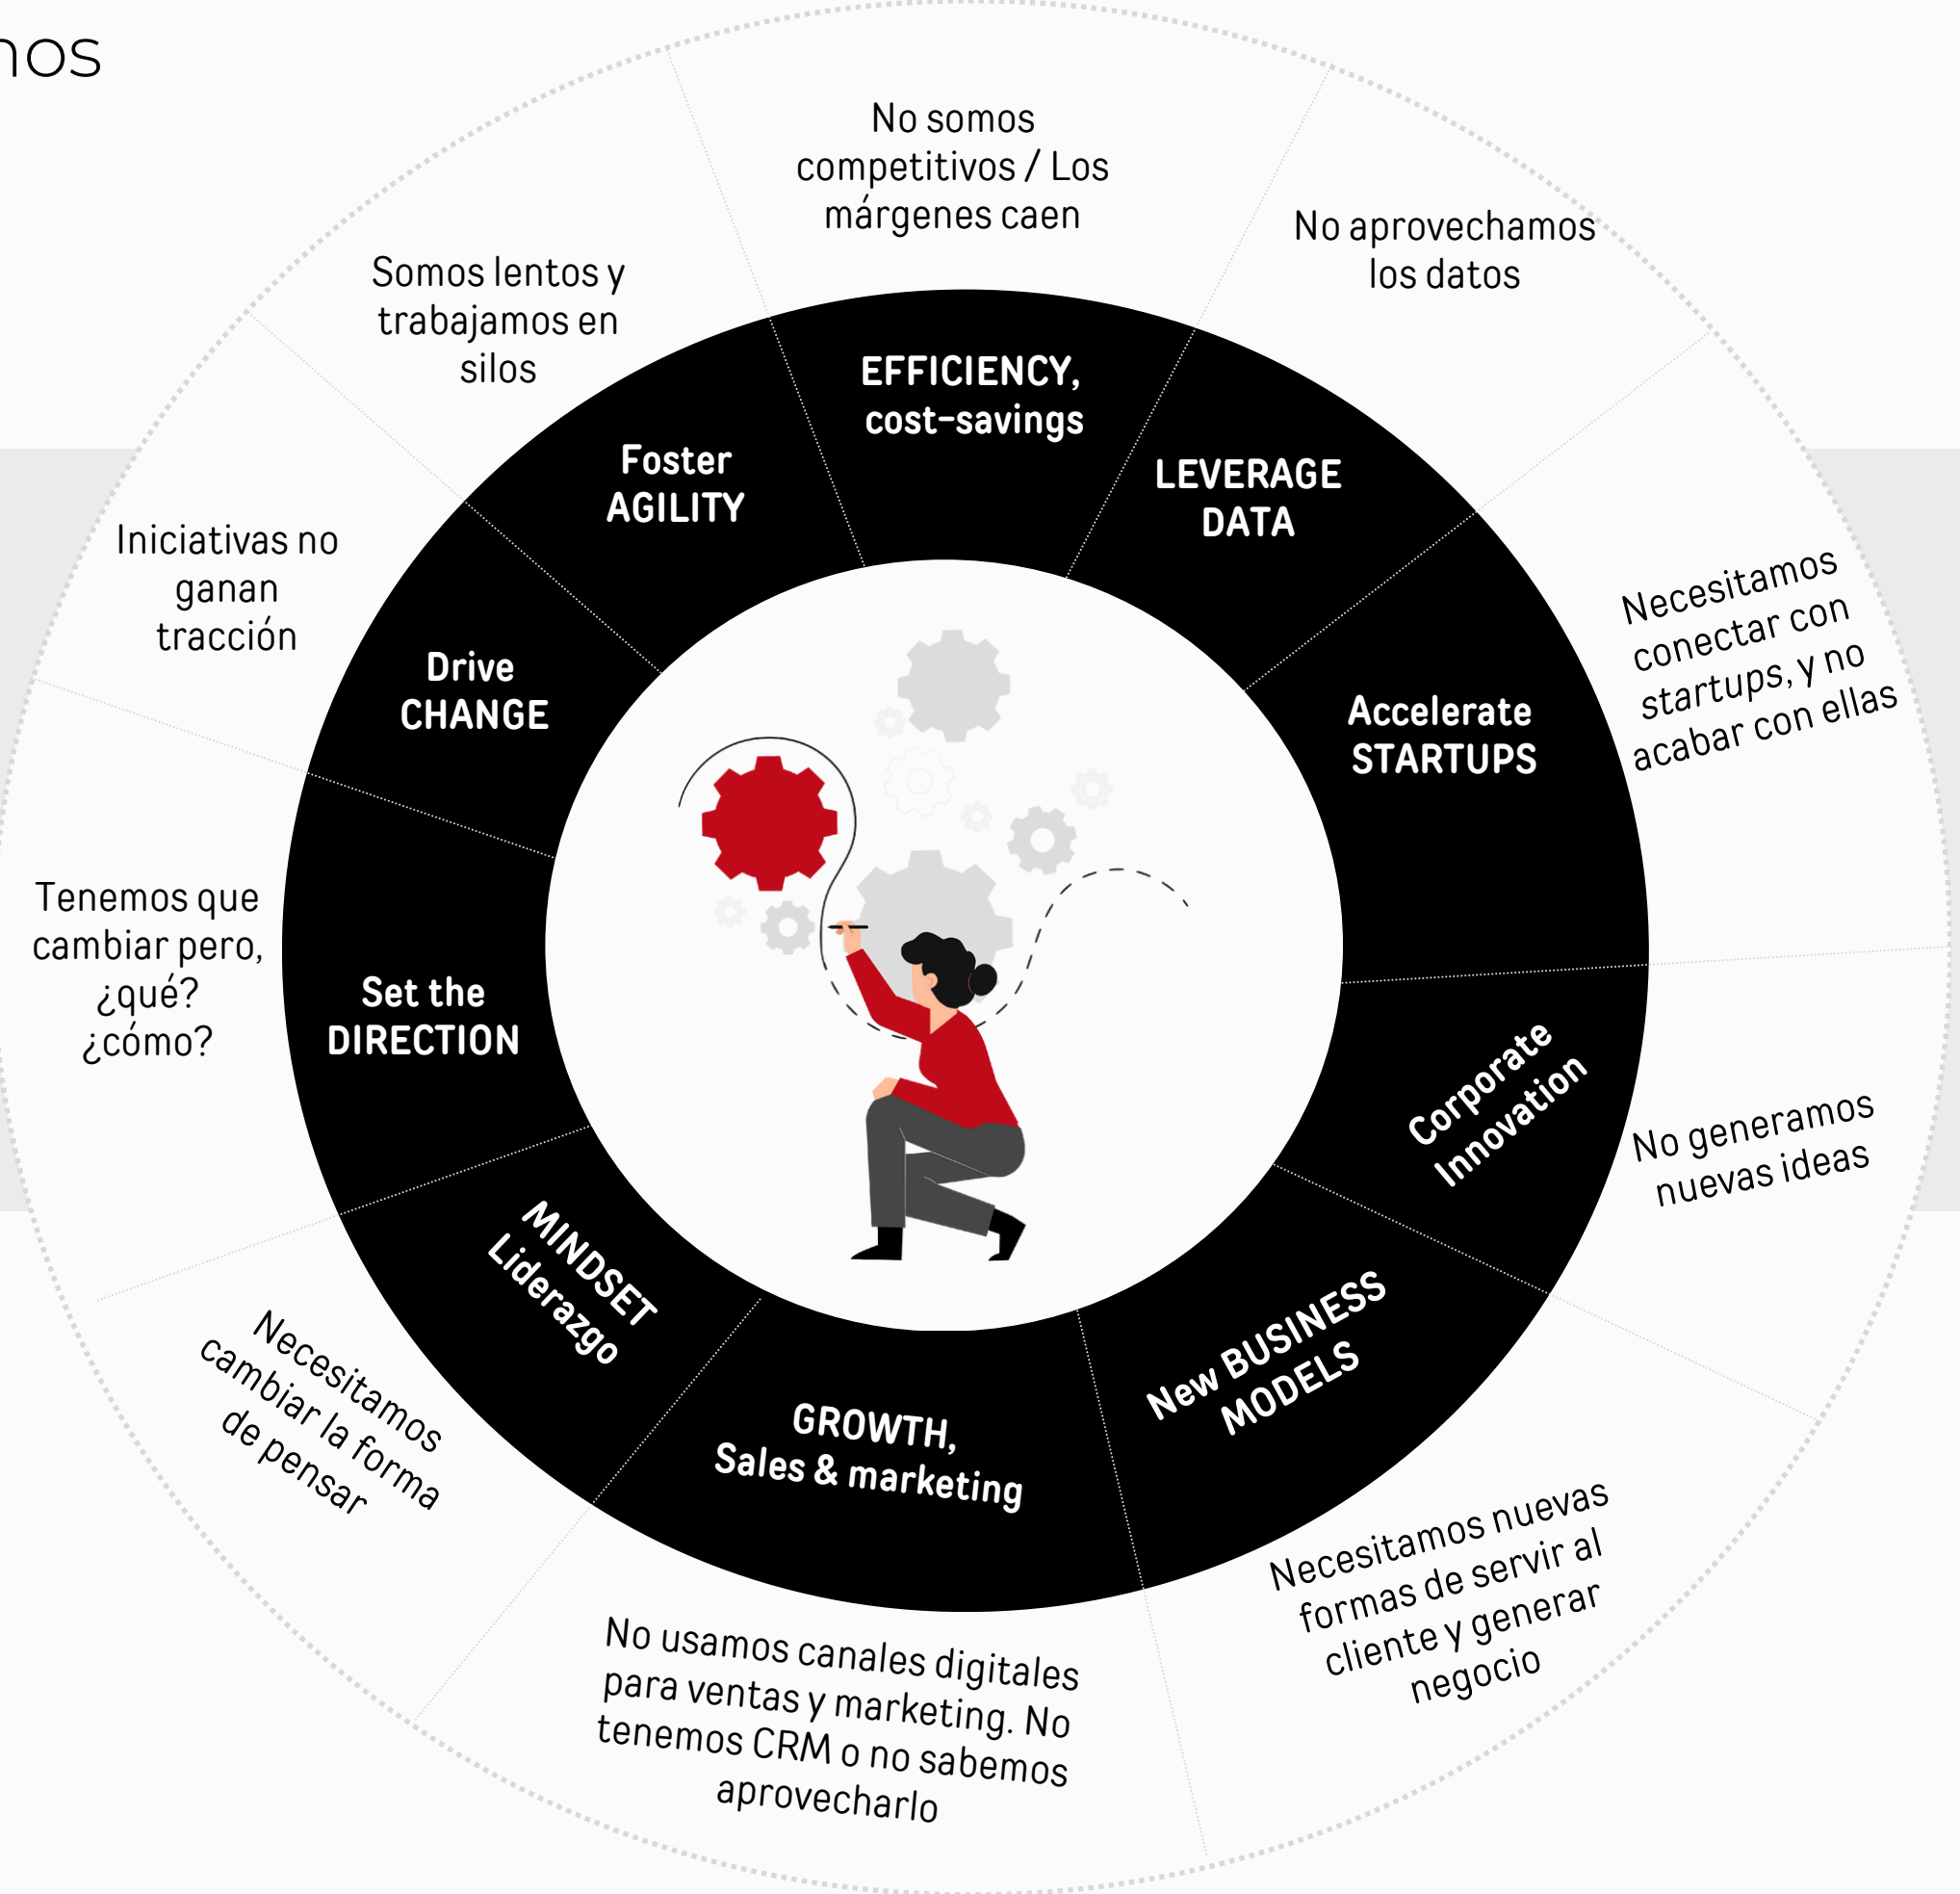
nos

No somos competitivos / Los márgenes caen

No aprovechamos los datos

Somos lentos y trabajamos en silos

EFFICIENCY, cost-savings

Foster AGILITY

LEVERAGE DATA

Iniciativas no ganan tracción

Drive CHANGE

Accelerate STARTUPS

Necesitamos conectar con startups, y no acabar con ellas

Tenemos que cambiar pero, ¿qué? ¿cómo?

Set the DIRECTION

Corporate Innovation

No generamos nuevas ideas

MINDSET Liderazgo

New BUSINESS MODELS

Necesitamos cambiar la forma de pensar

GROWTH, Sales & marketing

Necesitamos nuevas formas de servir al cliente y generar negocio

No usamos canales digitales para ventas y marketing. No tenemos CRM o no sabemos aprovecharlo